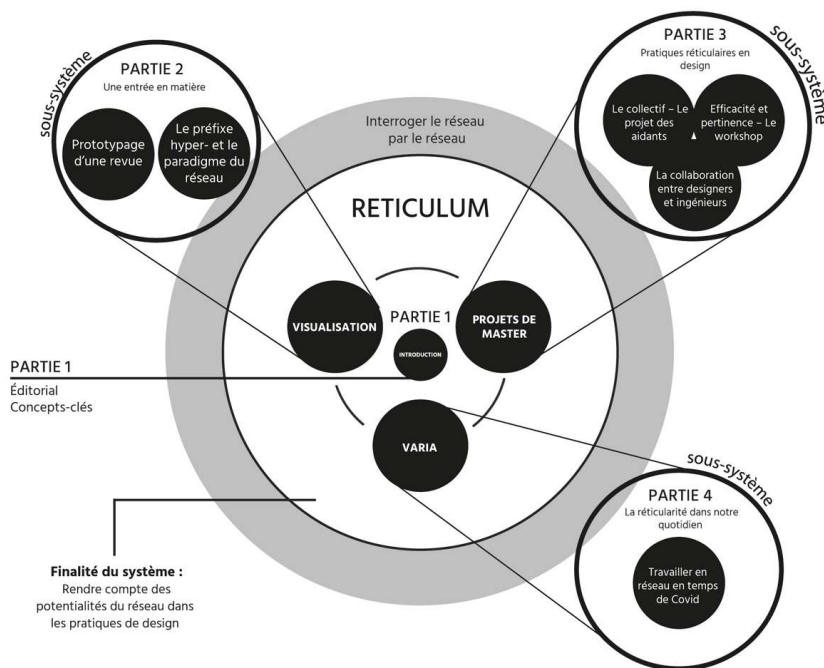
sous-système

PARTIE 2
Une entrée en matière

Prototypage d'une revue

Le préfixe hyper- et le paradigme du réseau

sous-système

PARTIE 3
Pratiques réticulaires en design

Le collectif – Le projet des aidants

Efficacité et pertinence – Le workshop

La collaboration entre designers et ingénieurs

Interroger le réseau par le réseau

RETICULUM

VISUALISATION

PARTIE 1

INTRODUCTION

PROJETS DE MASTER

PARTIE 1
Éditorial
Concepts-clés

VARIA

sous-système

PARTIE 4
La réticularité dans notre quotidien

Travailler en réseau en temps de Covid

Finalité du système :
Rendre compte des potentialités du réseau dans les pratiques de design